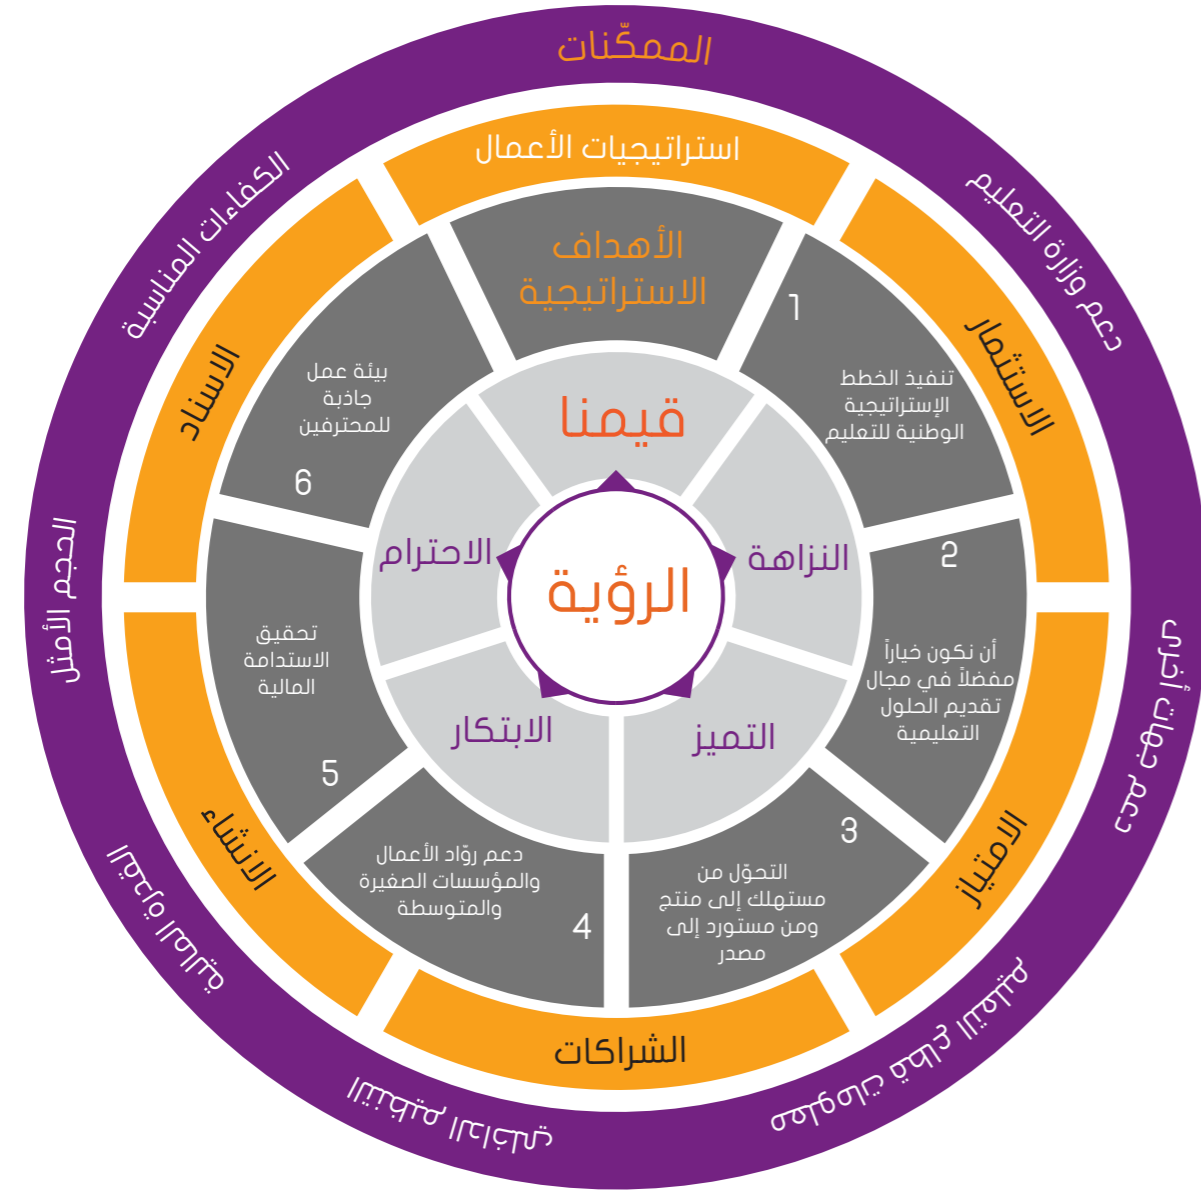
الممكّنات

استراتيجيات الأعمال

الأهداف الاستراتيجية

قيمنا

الرؤية

النزاهة

التميز

الابتكار

الاحترام

1
تنفيذ الخطط الإستراتيجية الوطنية للتعليم

2
أن نكون خياراً مفضلاً في مجال تقديم الحلول التعليمية

3
التحوّل من مستهلك إلى منتج ومن مستورد إلى مصدر

4
دعم روّاد الأعمال والمؤسسات الصغيرة والمتوسطة

5
تحقيق الاستدامة المالية

6
بيئة عمل جاذبة للمحترفين

الاستثمار

الامتياز

الشراكات

الانشاء

الاسناد

دعم وزارة التعليم

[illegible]

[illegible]

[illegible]

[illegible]

الحجم الأمثل

الكفاءات المناسبة